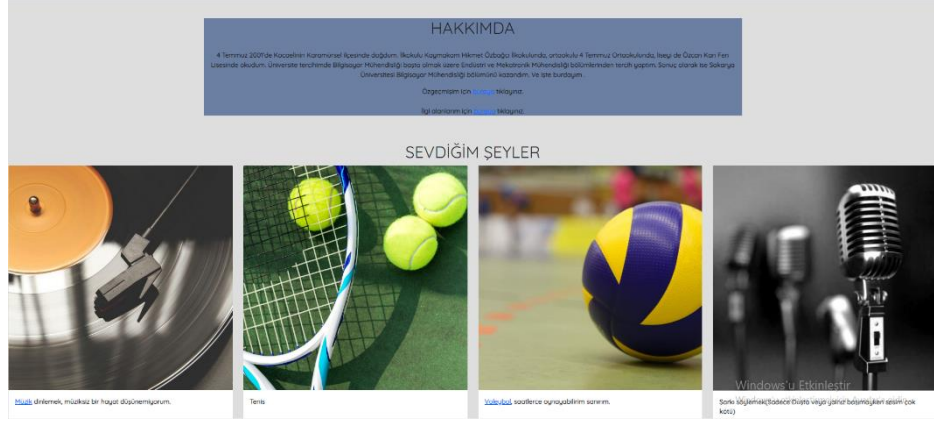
HAKKIMDA

4 Temmuz 2001'de Kocaeli'nin Karamürsel ilçesinde doğdum. İlkokulu Kaymakam Hikmet Özbağcı İlkokulunda, ortaokulu 4 Temmuz Ortaokulunda, liseyi de Özcan Kan Fen Lisesinde okudum. Üniversite tercihimde Bilgisayar Mühendisliği başta olmak üzere Endüstri ve Mekatronik Mühendisliği bölümlerinden tercih yaptım. Sonuç olarak ise Sakarya Üniversitesi Bilgisayar Mühendisliği bölümünü kazandım. Ve işte buradayım.

Özgeçmişim için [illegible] tıklayınız.

İlgi alanlarım için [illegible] tıklayınız.

SEVDİĞİM ŞEYLER

Müzik dinlemek, müziksiz bir hayat düşünemiyorum.

Tenis

Voleybol, saatlerce oynayabilirim sanırım.

Şarkı söylemek(Sadece Duşta veya yalnız başımayken sesim çok kötü)

Windows'u Etkinleştir